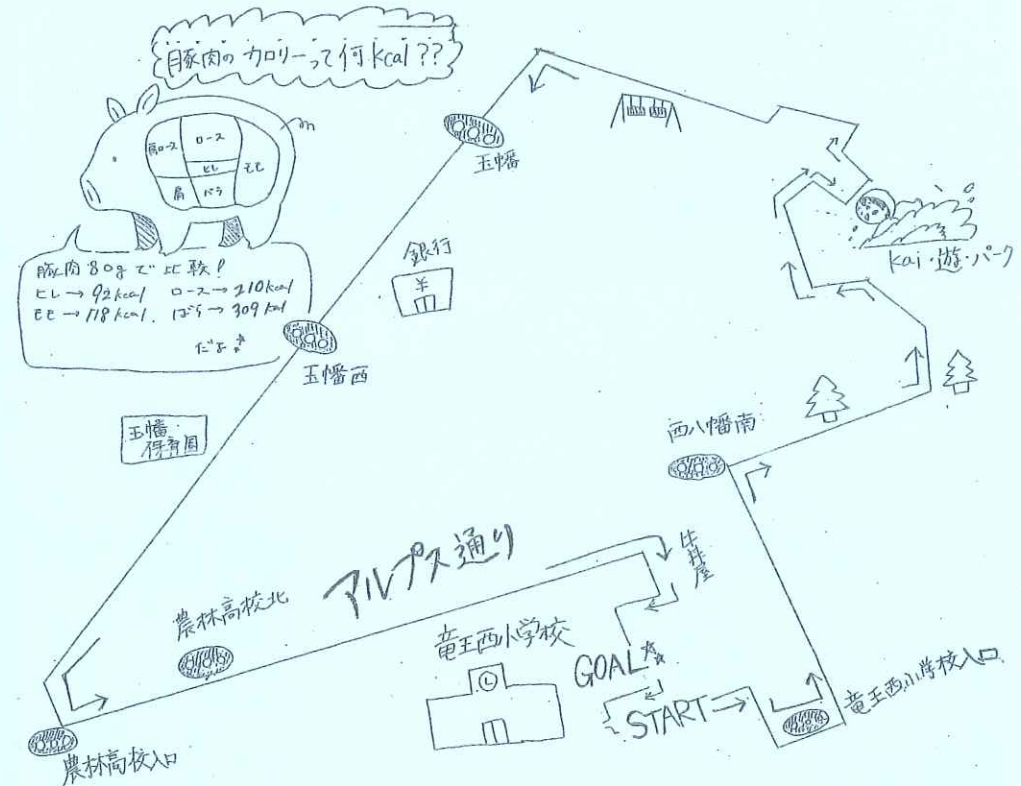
豚肉のカロリーって何kcal??

肩ロース
ロース
ヒレ
モモ
肩
バラ

豚肉80gで比較!
ヒレ → 92kcal　ロース → 210kcal
モモ → 118kcal　ばら → 309kcal
だよ☆

玉幡
銀行
玉幡西
玉幡保育園
Kai・遊・パーク
西八幡南
アルプス通り
牛丼屋
農林高校北
竜王西小学校
GOAL
START
竜王西小学校入口
農林高校入口